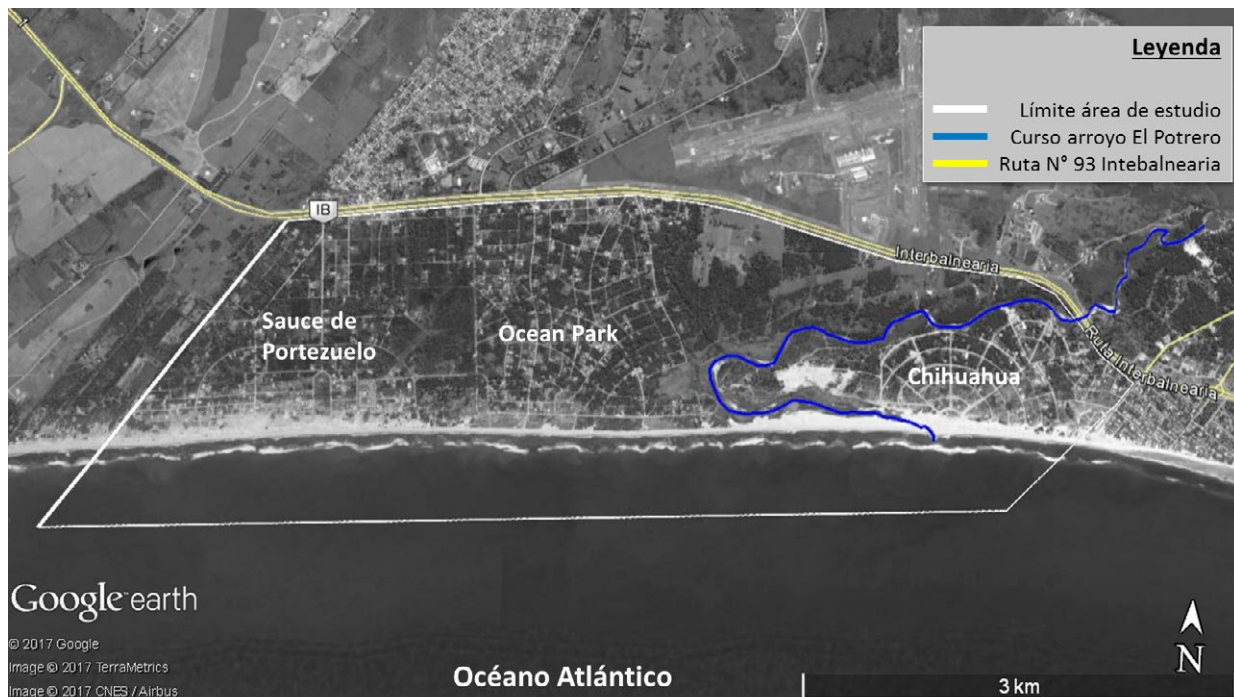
Leyenda

Límite área de estudio
Curso arroyo El Potrero
Ruta N° 93 Intebalnearia

IB

Interbalnearia

Ruta Interbalnearia

Sauce de Portezuelo

Ocean Park

Chihuahua

Google earth

© 2017 Google
Image © 2017 TerraMetrics
Image © 2017 CNES / Airbus

Océano Atlántico

3 km

N